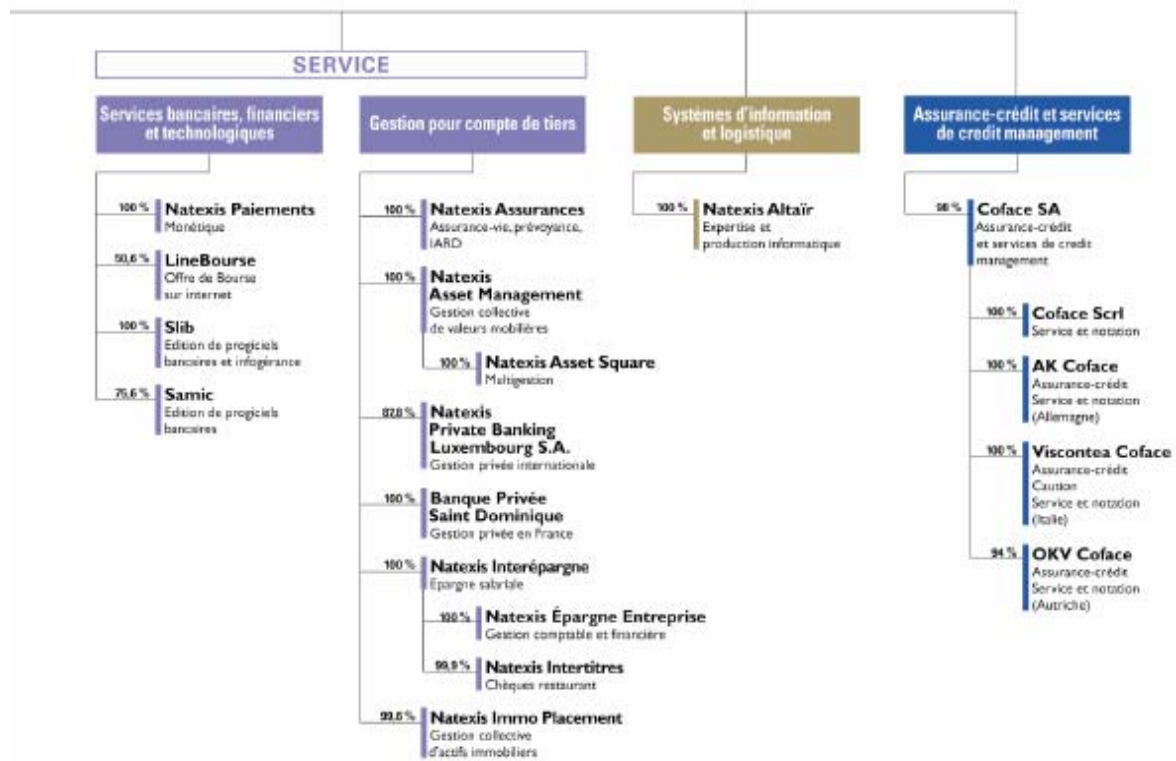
SERVICE

Services bancaires, financiers et technologiques

100 % Natexis Paiements
Monétique

50,6 % LineBourse
Offre de Bourse sur internet

100 % Slib
Edition de progiciels bancaires et infogérance

75,6 % Samic
Edition de progiciels bancaires

Gestion pour compte de tiers

100 % Natexis Assurances
Assurance-vie, prévoyance, IARD

100 % Natexis Asset Management
Gestion collective de valeurs mobilières

100 % Natexis Asset Square
Multigestion

82,8 % Natexis Private Banking Luxembourg S.A.
Gestion privée internationale

100 % Banque Privée Saint Dominique
Gestion privée en France

100 % Natexis Interépargne
Epargne salariale

100 % Natexis Épargne Entreprise
Gestion comptable et financière

99,9 % Natexis Intertitres
Chèques restaurant

99,8 % Natexis Immo Placement
Gestion collective d'actifs immobiliers

Systèmes d'information et logistique

100 % Natexis Altaïr
Expertise et production informatique

Assurance-crédit et services de credit management

98 % Coface SA
Assurance-crédit et services de credit management

100 % Coface Scrl
Service et notation

100 % AK Coface
Assurance-crédit
Service et notation
(Allemagne)

100 % Viscontea Coface
Assurance-crédit
Caution
Service et notation
(Italie)

94 % OKV Coface
Assurance-crédit
Service et notation
(Autriche)